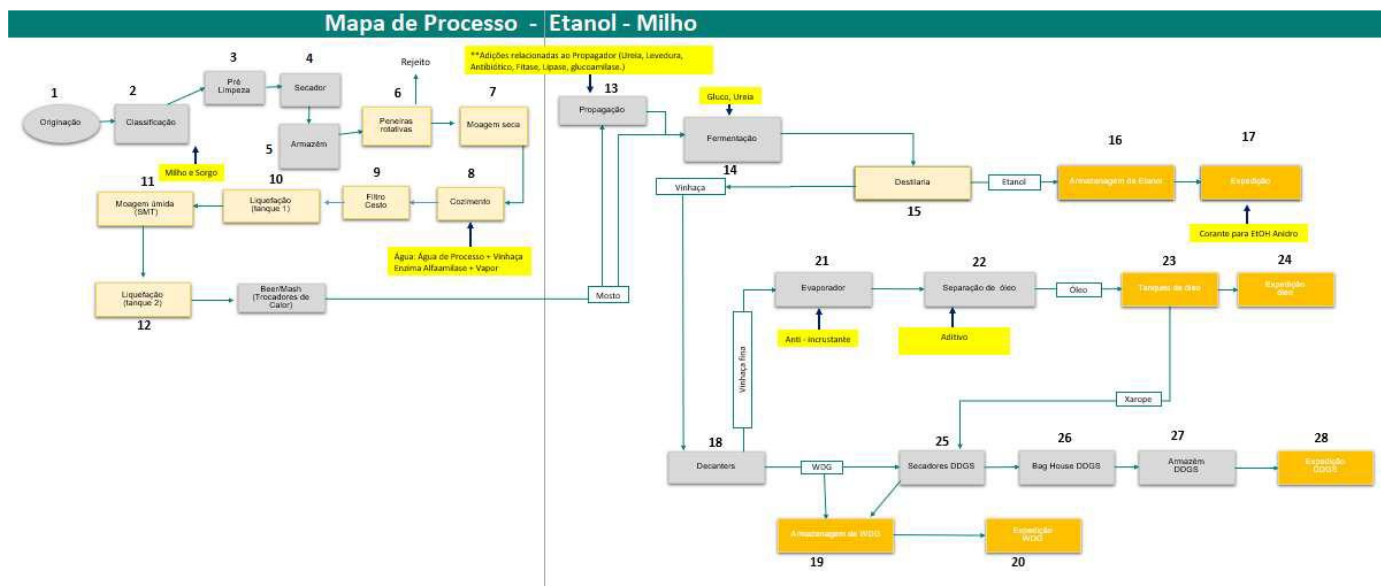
Mapa de Processo - Etanol - Milho

1
Originação

2
Classificação

Milho e Sorgo

3
Pré Limpeza

4
Secador

5
Armazém

Rejeito

6
Peneiras rotativas

7
Moagem seca

8
Cozimento

Água: Água de Processo + Vinhaça
Enzima Alfaamilase + Vapor

9
Filtro Cesto

10
Liquefação (tanque 1)

11
Moagem úmida (SMT)

12
Liquefação (tanque 2)

Beer/Mash (Trocadores de Calor)

Mosto

**Adições relacionadas ao Propagador (Ureia, Levedura, Antibiótico, Fitase, Lipase, glucoamilase.)

13
Propagação

Gluco, Ureia

Fermentação
14

Vinhaça

Destilaria
15

Etanol

16
Armazenagem de Etanol

17
Expedição

Corante para EtOH Anidro

21
Evaporador

Anti - incrustante

22
Separação de óleo

Aditivo

Óleo

23
Tanques de óleo

24
Expedição óleo

Vinhaça fina

Xarope

18
Decanters

WDG

25
Secadores DDGS

26
Bag House DDGS

27
Armazém DDGS

28
Expedição DDGS

Armazenagem de WDG
19

Expedição WDG
20